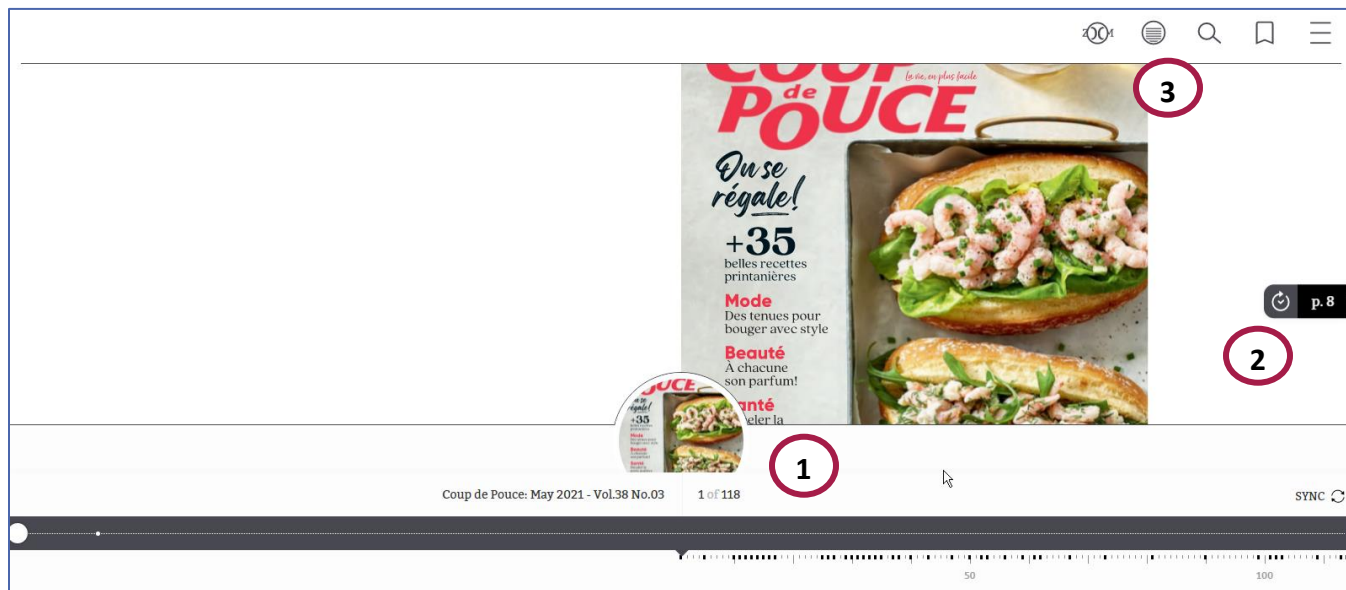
COUP de POUCE

La vie, en plus facile

On se régale!

+35 belles recettes printanières

Mode
Des tenues pour bouger avec style

Beauté
À chacune son parfum!

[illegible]anté
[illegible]eler la

3

p. 8

2

1

Coup de Pouce: May 2021 - Vol.38 No.03

1 of 118

SYNC

50

100